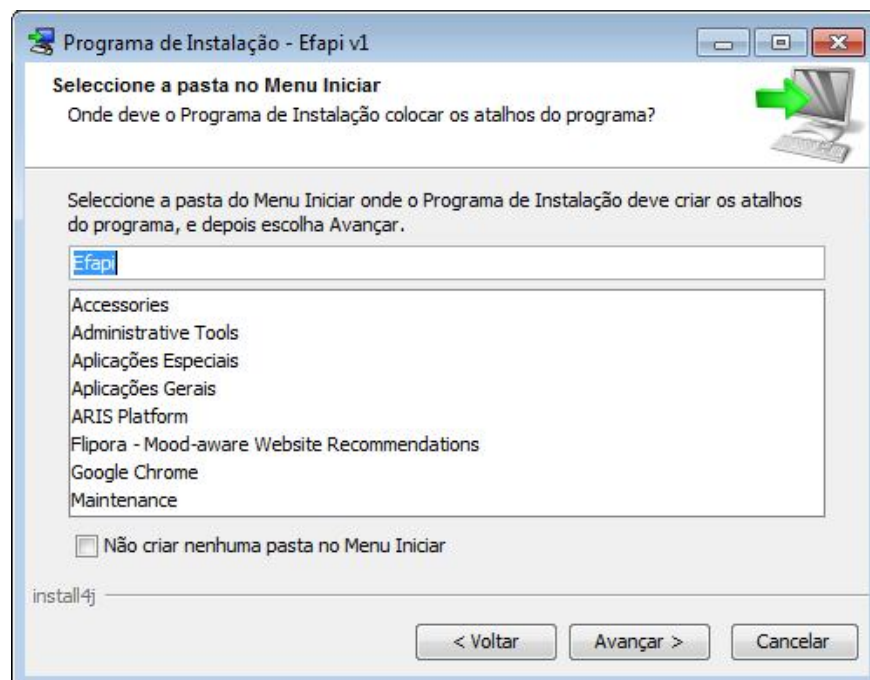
Programa de Instalação - Efapi v1

Seleccione a pasta no Menu Iniciar

Onde deve o Programa de Instalação colocar os atalhos do programa?

Seleccione a pasta do Menu Iniciar onde o Programa de Instalação deve criar os atalhos do programa, e depois escolha Avançar.

Efapi

Accessories
Administrative Tools
Aplicações Especiais
Aplicações Gerais
ARIS Platform
Flipora - Mood-aware Website Recommendations
Google Chrome
Maintenance

Não criar nenhuma pasta no Menu Iniciar

install4j

< Voltar
Avançar >
Cancelar